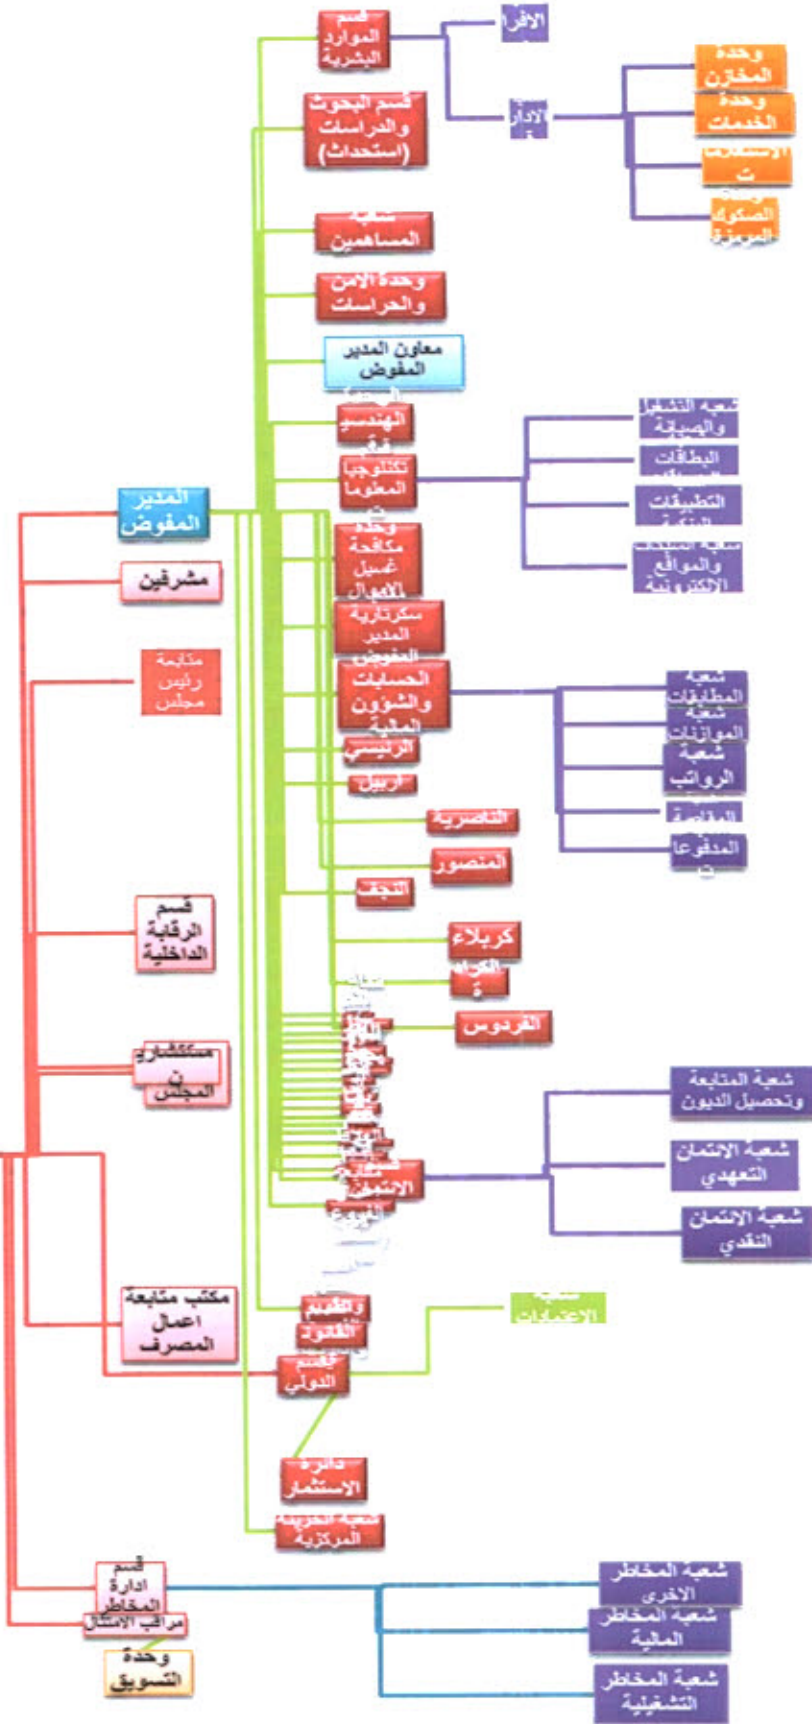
قسم الموارد البشرية

الافرا

الادار ة

وحدة المخازن

وحدة الخدمات

الاستشارات

الصكوك المرمزة

قسم البحوث والدراسات (استحداث)

شعبة المساهمين

وحدة الامن والحراسات

معاون المدير المفوض

الهندسية

تكنلوجيا المعلومات

شعبة التشغيل والصيانة

البطاقات

التطبيقات البنكية

شعبة المستندات والمواقع الالكترونية

المدير المفوض

مشرفين

متابعة رئيس مجلس

وحدة مكافحة غسيل الاموال

سكرتارية المدير المفوض

الحسابات والشؤون المالية

شعبة المطابقات

شعبة الموازنات

شعبة الرواتب

المقاصة

المدفوعات

الرئيسي

اربيل

الناصرية

المنصور

النجف

قسم الرقابة الداخلية

كربلاء

الكرادة

الفردوس

مستشاري المجلس

شعبة المتابعة وتحصيل الديون

شعبة الائتمان التعهدي

شعبة الائتمان النقدي

الائتمان

الودائع

مكتب متابعة اعمال المصرف

وتطبيق

النقود

شعبة الاعتمادات

قسم الدولي

دائرة الاستثمار

شعبة الخزينة المركزية

قسم ادارة المخاطر

مراقب الامتثال

وحدة التسويق

شعبة المخاطر الاخرى

شعبة المخاطر المالية

شعبة المخاطر التشغيلية